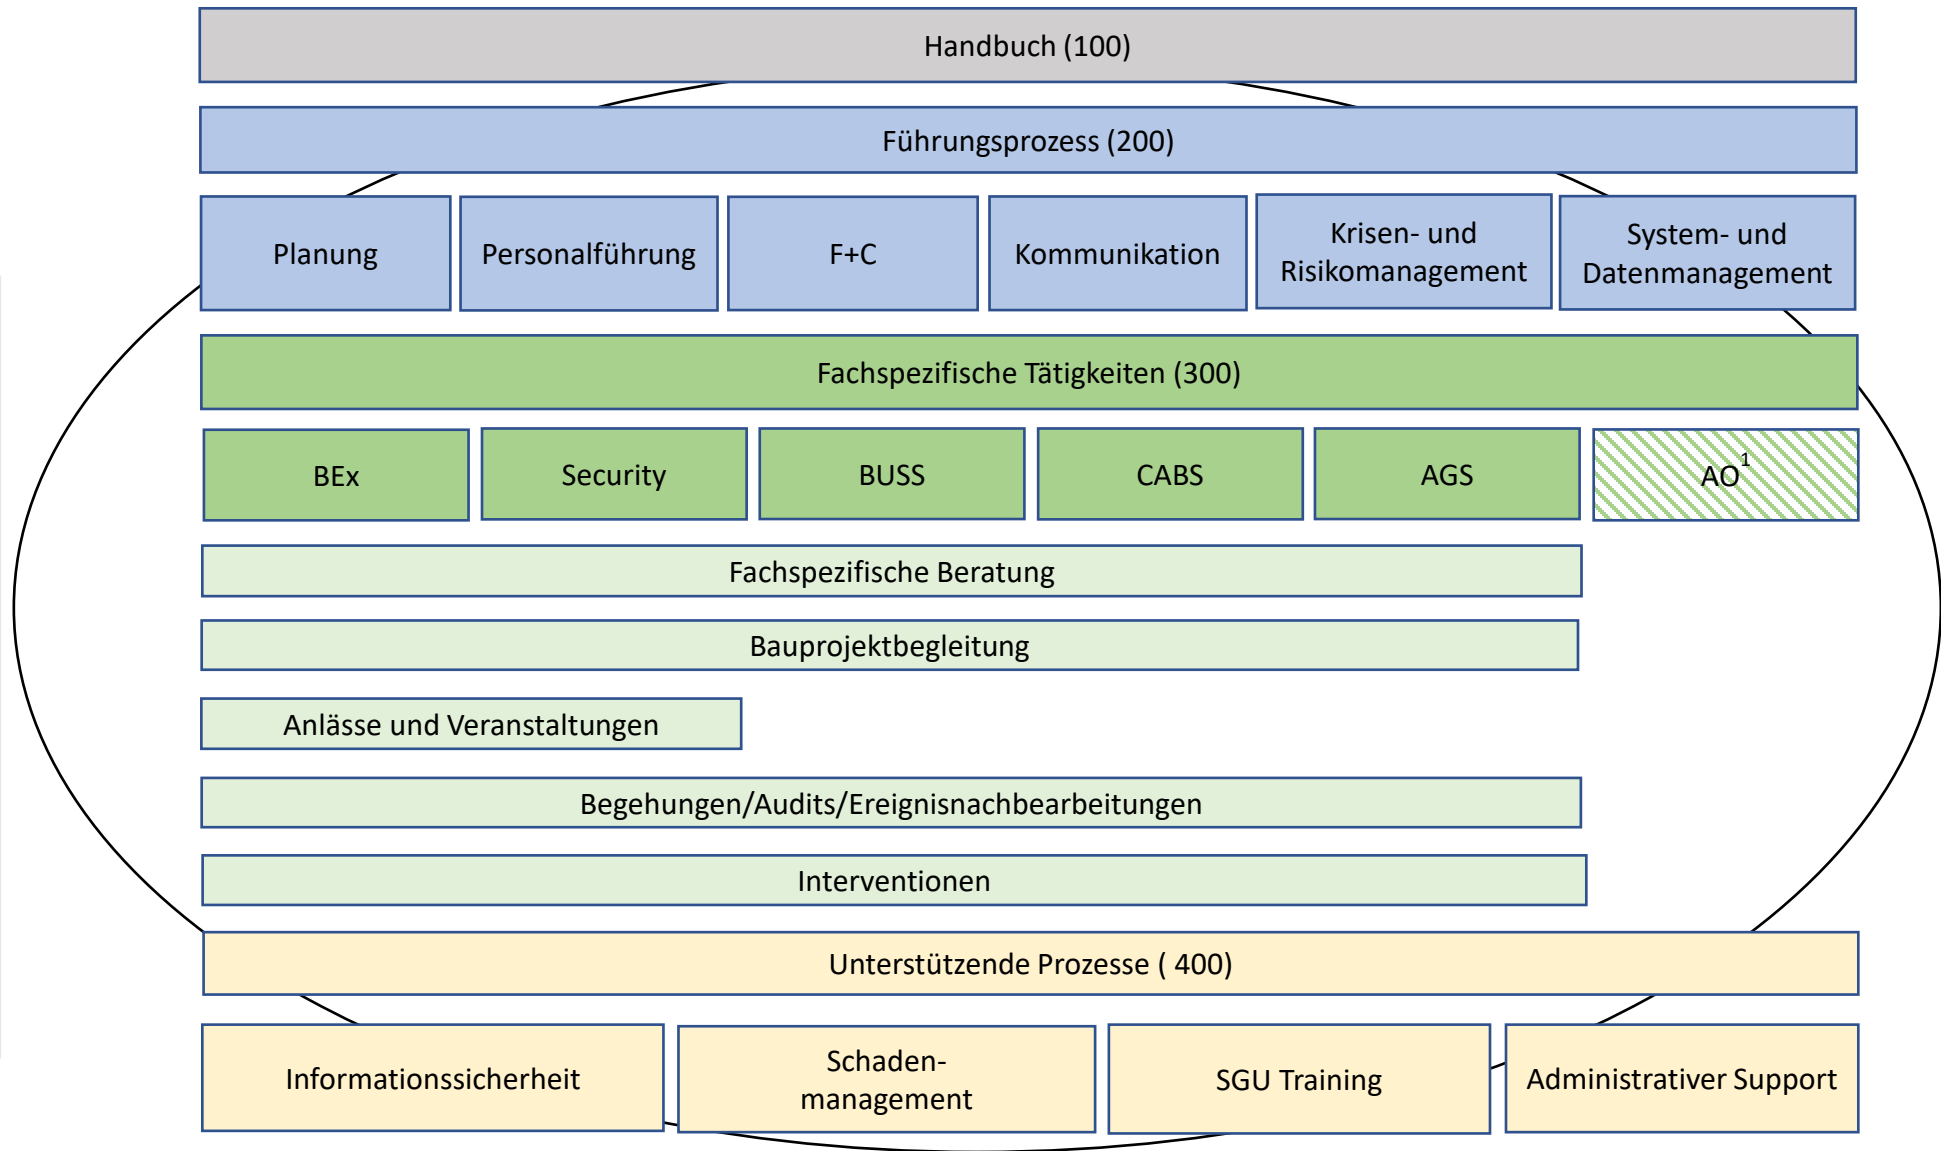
Handbuch (100)

Führungsprozess (200)

Planung

Personalführung

F+C

Kommunikation

Krisen- und Risikomanagement

System- und Datenmanagement

Fachspezifische Tätigkeiten (300)

BEx

Security

BUSS

CABS

AGS

AO$^1$

Fachspezifische Beratung

Bauprojektbegleitung

Anlässe und Veranstaltungen

Begehungen/Audits/Ereignisnachbearbeitungen

Interventionen

Unterstützende Prozesse ( 400)

Informationssicherheit

Schadenmanagement

SGU Training

Administrativer Support